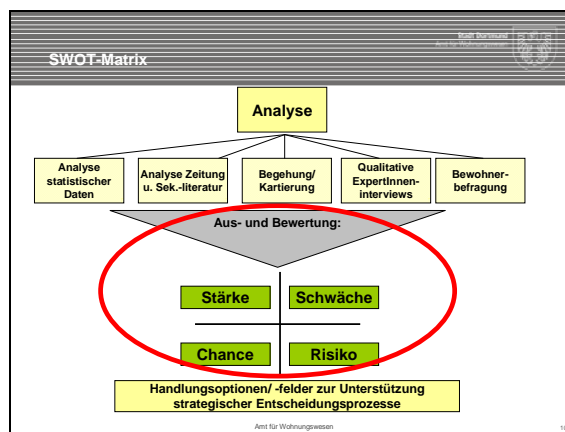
SWOT-Matrix

Stadt Dortmund
Amt für Wohnungswesen

Analyse

Analyse statistischer Daten

Analyse Zeitung u. Sek.-literatur

Begehung/ Kartierung

Qualitative ExpertInnen-interviews

Bewohner-befragung

Aus- und Bewertung:

Stärke

Schwäche

Chance

Risiko

Handlungsoptionen/ -felder zur Unterstützung strategischer Entscheidungsprozesse

Amt für Wohnungswesen

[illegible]